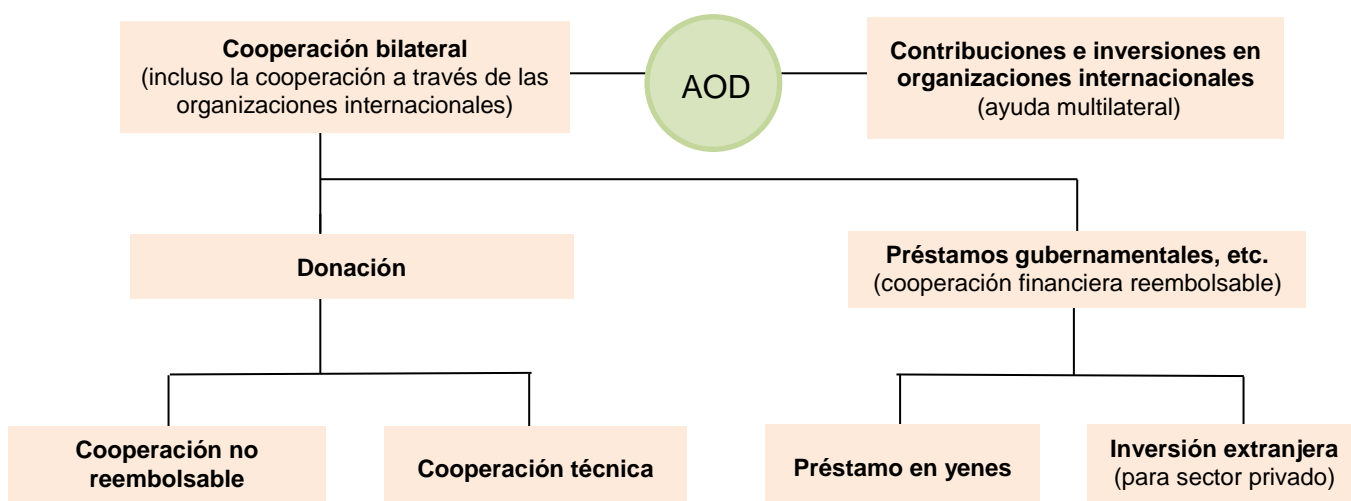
Cooperación bilateral
(incluso la cooperación a través de las organizaciones internacionales)

AOD

Contribuciones e inversiones en organizaciones internacionales
(ayuda multilateral)

Donación

Préstamos gubernamentales, etc.
(cooperación financiera reembolsable)

Cooperación no reembolsable

Cooperación técnica

Préstamo en yenes

Inversión extranjera
(para sector privado)